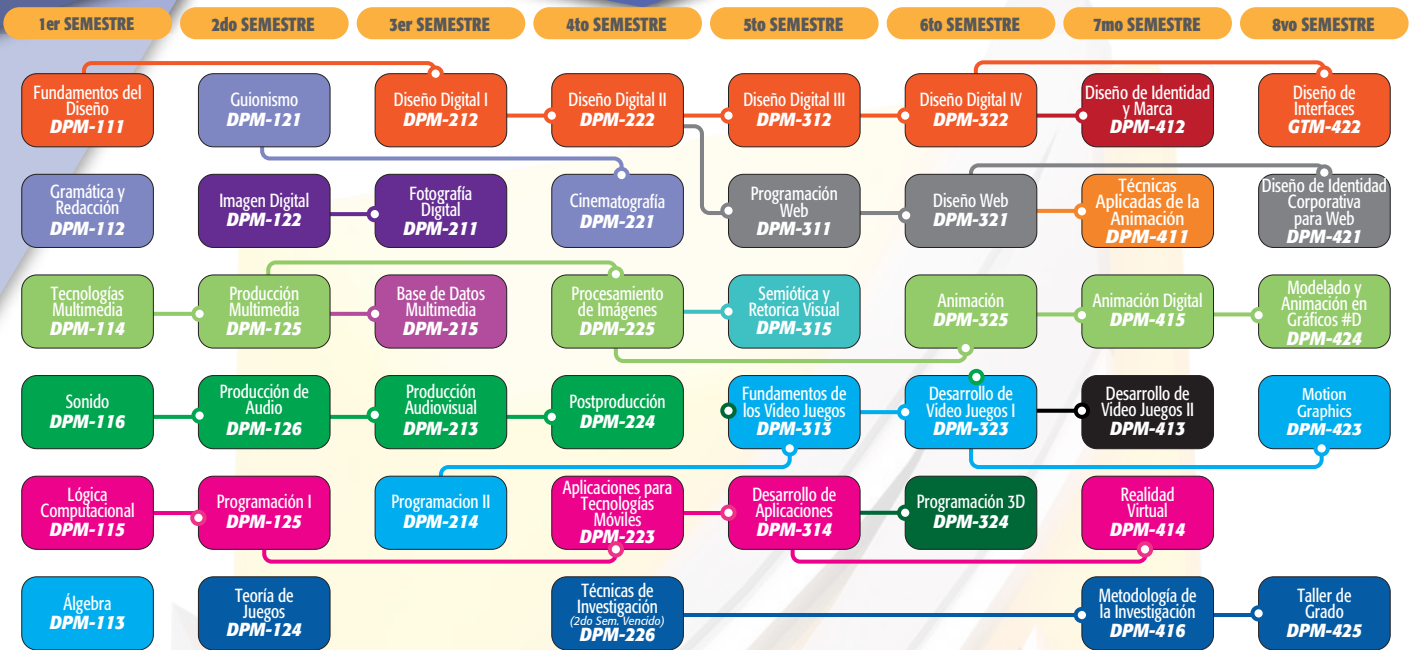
| 1er SEMESTRE | 2do SEMESTRE | 3er SEMESTRE | 4to SEMESTRE | 5to SEMESTRE | 6to SEMESTRE | 7mo SEMESTRE | 8vo SEMESTRE |
|---|---|---|---|---|---|---|---|
| Fundamentos del Diseño DPM-111 | Guionismo DPM-121 | Diseño Digital I DPM-212 | Diseño Digital II DPM-222 | Diseño Digital III DPM-312 | Diseño Digital IV DPM-322 | Diseño de Identidad y Marca DPM-412 | Diseño de Interfaces GTM-422 |
| Gramática y Redacción DPM-112 | Imagen Digital DPM-122 | Fotografía Digital DPM-211 | Cinematografía DPM-221 | Programación Web DPM-311 | Diseño Web DPM-321 | Técnicas Aplicadas de la Animación DPM-411 | Diseño de Identidad Corporativa para Web DPM-421 |
| Tecnologías Multimedia DPM-114 | Producción Multimedia DPM-125 | Base de Datos Multimedia DPM-215 | Procesamiento de Imágenes DPM-225 | Semiótica y Retorica Visual DPM-315 | Animación DPM-325 | Animación Digital DPM-415 | Modelado y Animación en Gráficos #D DPM-424 |
| Sonido DPM-116 | Producción de Audio DPM-126 | Producción Audiovisual DPM-213 | Postproducción DPM-224 | Fundamentos de los Video Juegos DPM-313 | Desarrollo de Video Juegos I DPM-323 | Desarrollo de Video Juegos II DPM-413 | Motion Graphics DPM-423 |
| Lógica Computacional DPM-115 | Programación I DPM-125 | Programacion II DPM-214 | Aplicaciones para Tecnologías Móviles DPM-223 | Desarrollo de Aplicaciones DPM-314 | Programación 3D DPM-324 | Realidad Virtual DPM-414 | |
| Álgebra DPM-113 | Teoría de Juegos DPM-124 | | Técnicas de Investigación (2do Sem. Vencido) DPM-226 | | | Metodología de la Investigación DPM-416 | Taller de Grado DPM-425 |